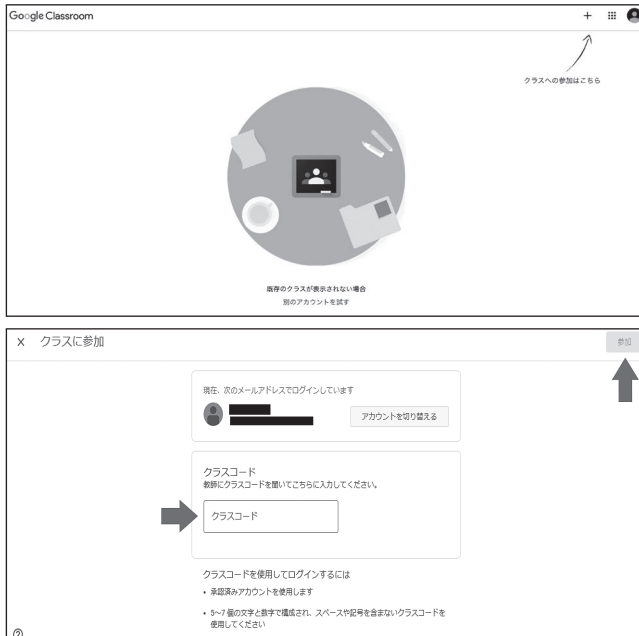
Google Classroom

+

クラスへの参加はこちら

既存のクラスが表示されない場合
別のアカウントを試す

X クラスに参加

参加

現在、次のメールアドレスでログインしています

アカウントを切り替える

クラスコード
教師にクラスコードを聞いてこちらに入力してください。

クラスコード

クラスコードを使用してログインするには

• 承認済みアカウントを使用します

• 5~7 個の文字と数字で構成され、スペースや記号を含まないクラスコードを使用してください

?